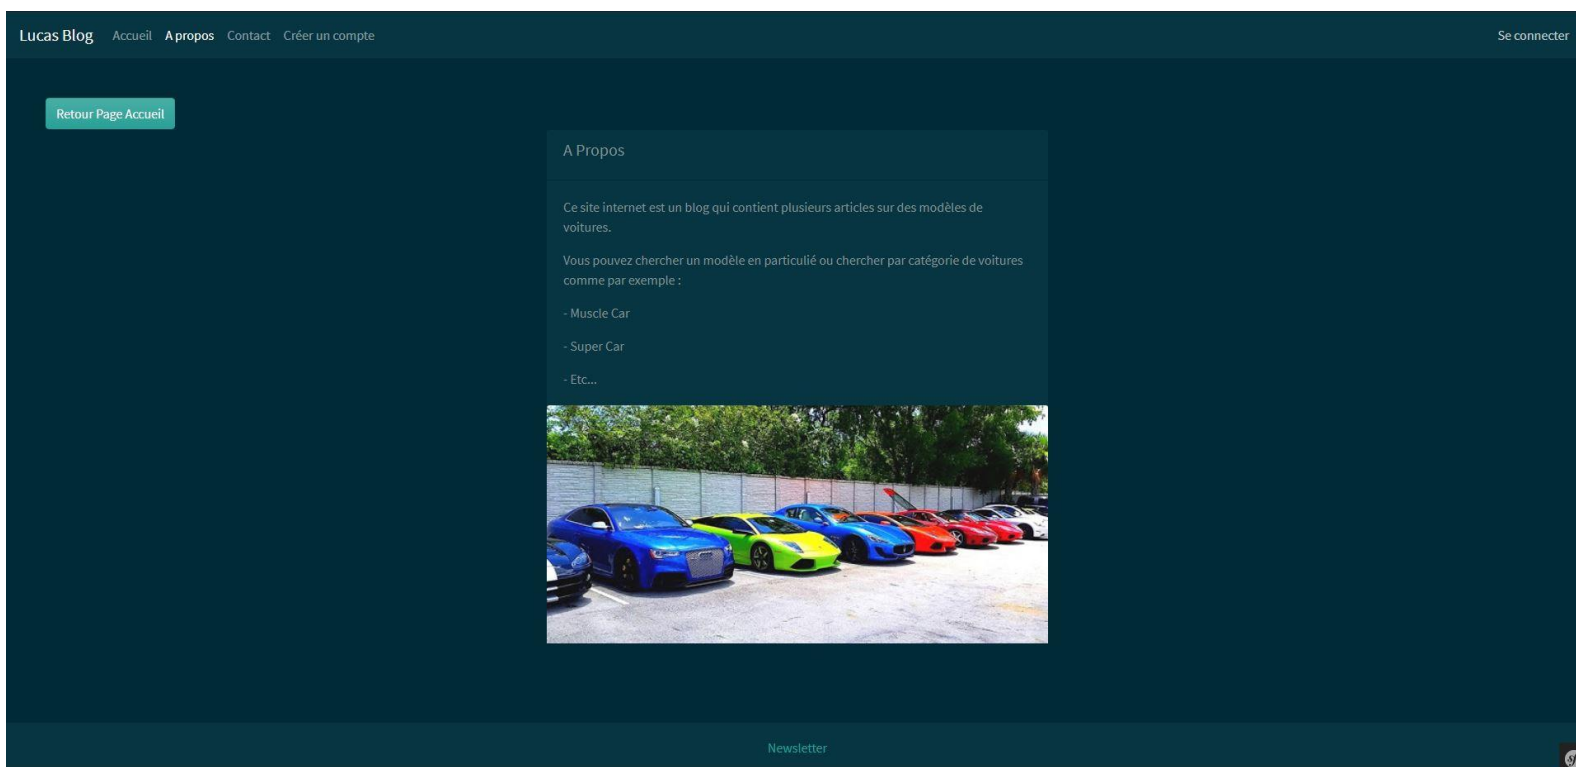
Lucas Blog Accueil A propos Contact Créer un compte

Se connecter

Retour Page Accueil

A Propos

Ce site internet est un blog qui contient plusieurs articles sur des modèles de voitures.

Vous pouvez chercher un modèle en particulié ou chercher par catégorie de voitures comme par exemple :

- Muscle Car

- Super Car

- Etc...

Newsletter